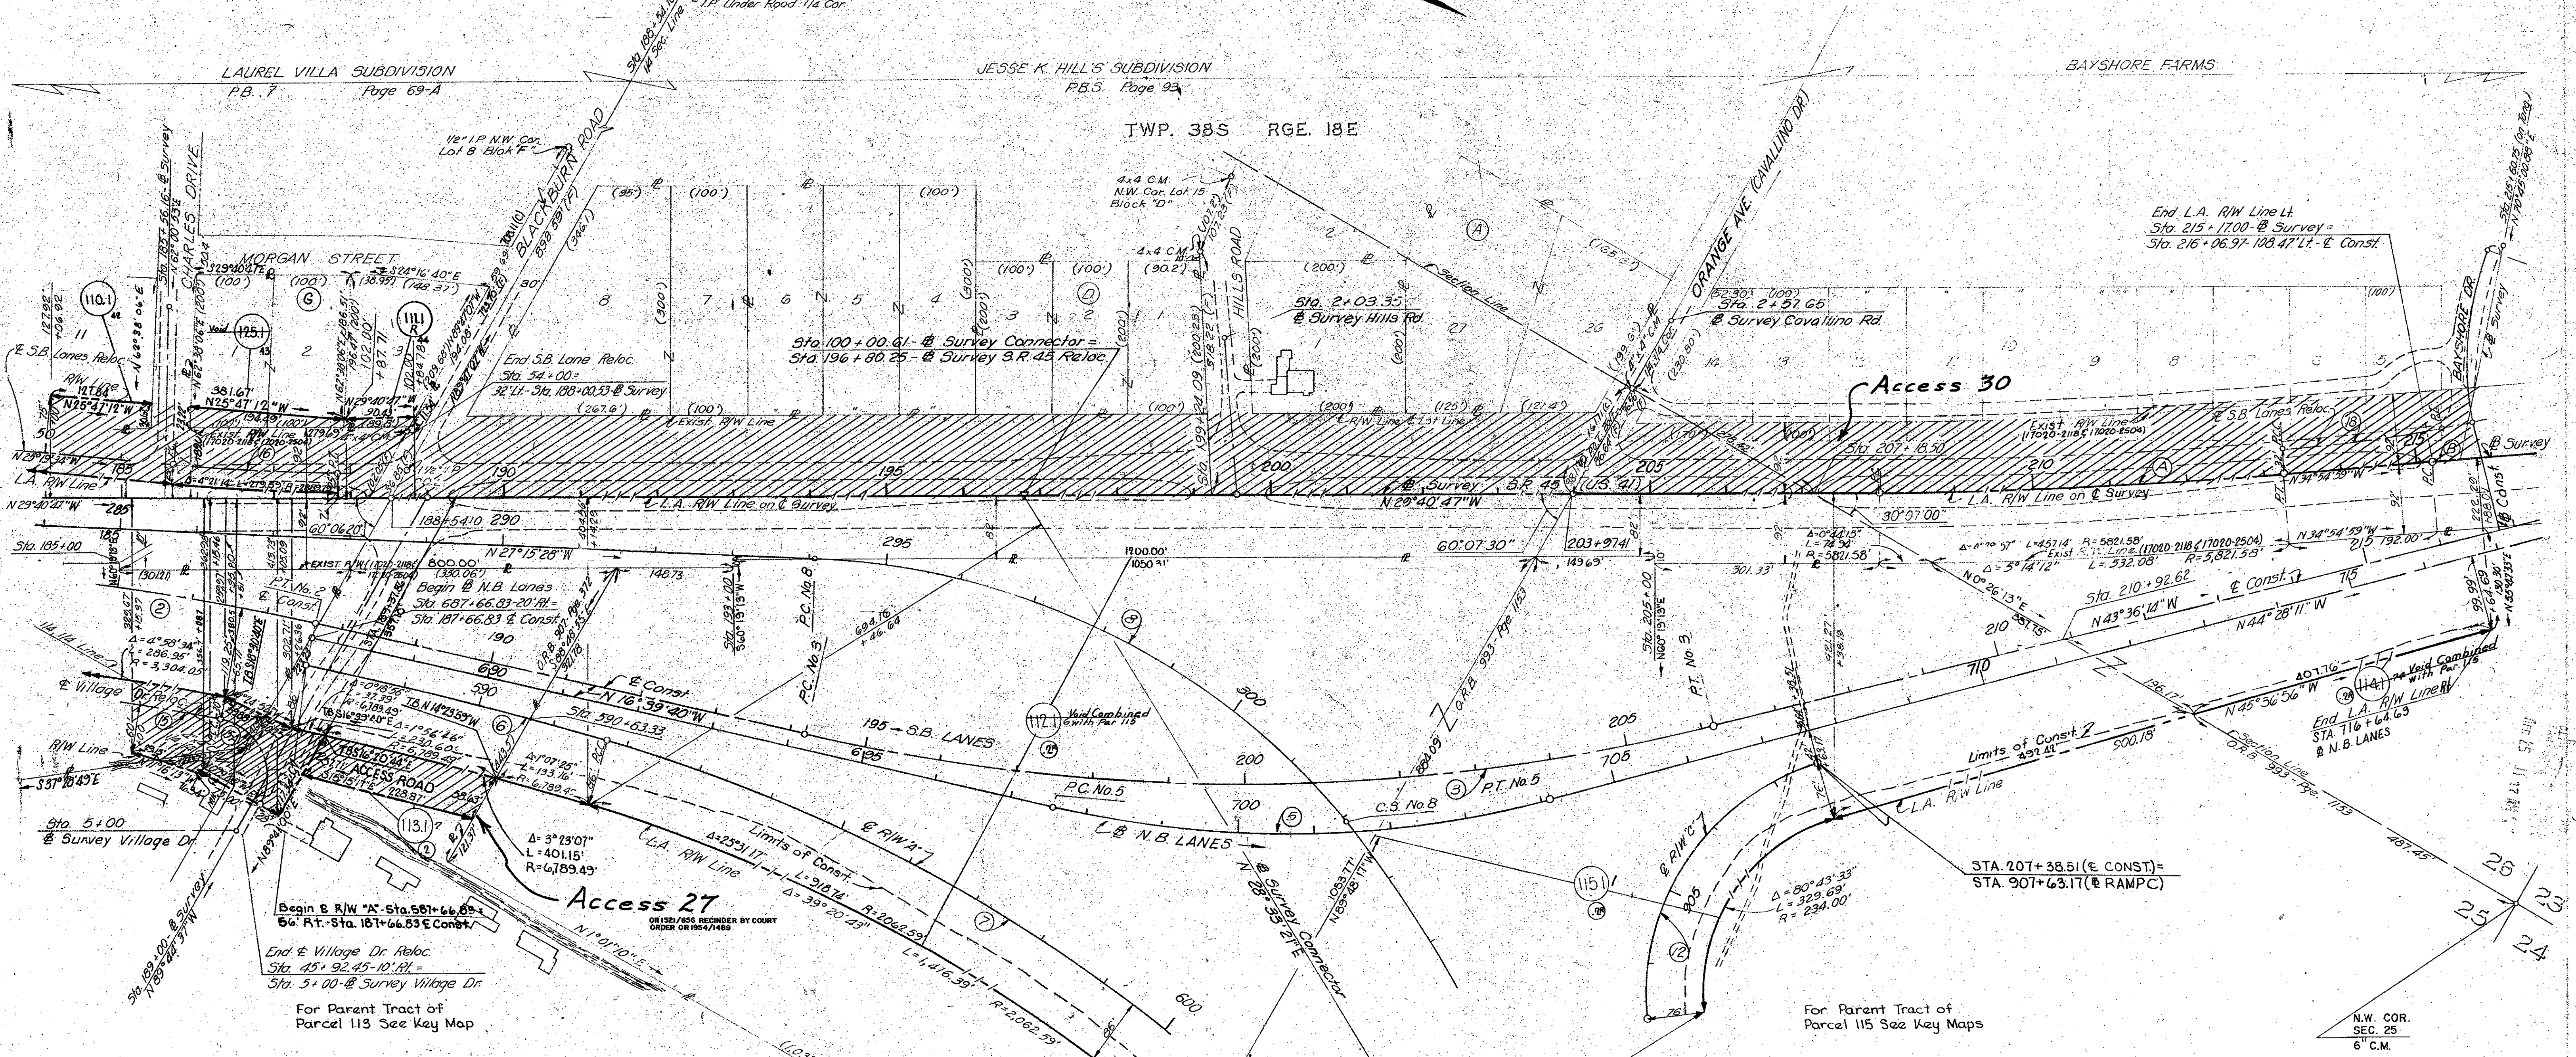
I.P. Under Road 1/4 Cor.
Sta. 189+14 1/4 Sec. Line

LAUREL VILLA SUBDIVISION
P.B. 7 Page 69-A

JESSE K. HILL'S SUBDIVISION
P.B.5 Page 93

BAYSHORE FARMS

TWP. 38S RGE. 18E

1/2" I.P. N.W. Cor. Lot 8 Blok "F"

BLACKBURN ROAD

CHARLES DRIVE

MORGAN STREET

4x4 C.M. N.W. Cor. Lot 15 Block "D"

HILLS ROAD

ORANGE AVE. (CAVALLINO DR.)

BAYSHORE DR.

Sta. 185+56.16 - ℄ Survey
N 62°00'53"E

110.1

125.1

111.1

S 29°40'47" E
(100')
(100')
G
N 24°16'40"E (38.93') (148.37')

Void

381.67'
N 25°47'12" W
194.49
(100')

End S.B. Lane Reloc.
Sta. 54+00=
32' Lt. - Sta. 188+00.53 - ℄ Survey

R/W Line
121.84
N 25°47'12" W

℄ S.B. Lanes Reloc.

Sta. 100+00.61 - ℄ Survey Connector =
Sta. 196+80.25 - ℄ Survey S.R. 45 Reloc.

Sta. 2+03.35
℄ Survey Hills Rd.

Sta. 2+57.65
℄ Survey Cavallino Rd.

End L.A. R/W Line Lt.
Sta. 215+17.00 - ℄ Survey =
Sta. 216+06.97 - 108.47' Lt. - ℄ Const.

Access 30

Section Line

Exist. R/W Line

R/W Line & Lot Line

Exist R/W Line (17020-2118 & 17020-2504)

℄ S.B. Lanes Reloc.

Sta. 207+18.50

℄ Survey

L.A. R/W Line

N 29°40'47" W 285

185 190 195 200 205 210 215

℄ Survey S.R. 45 (U.S. 41)
N 29°40'47" W

L.A. R/W Line on ℄ Survey

L.A. R/W Line on ℄ Survey

N 34°54'59" W

30°07'00"

60°06'20"

188+54.10 290

60°07'30"

203+97.41

149.65'

N 27°15'28" W

800.00'
(350.06')

Begin ℄ N.B. Lanes
Sta. 687+66.83 - 20' Rt. =
Sta. 187+66.83 ℄ Const.

1700.00'
1050.31'

295

P.C. No. 8

Sta. 193+00.00
S 60°19'13" W

694.16
+46.64

P.C. No. 3

O.R.B. 907 - Pge. 372

O.R.B. 993 - Pge. 1153

Sta. 205+00
N 60°19'13" E

P.T. No. 3

301.33'

Δ = 0°44'15"
L = 74.90'
R = 5821.58'

Δ = 3°14'12"
L = 532.08'
R = 5,821.58'

N 0°26'13" E

Exist R/W Line (17020-2118 & 17020-2504)

N 34°54'59" W

215 792.00'

℄ Const.

Sta. 210+92.62
N 43°36'14" W
℄ Const.
N 44°28'11" W

715

210

710

Sta. 185+00

Sta. 189+00 - ℄ Survey
N 89°44'37" W

P.T. No. 2
℄ Const.

EXIST R/W LINE (17020-2118 & 17020-2504)

148.73

190
690
590

℄ Const.
N 16°39'40" W
Sta. 590+63.33

195 - S.B. LANES
695

112.1 Void Combined with Par. 113

300

200

205

705

700

P.C. No. 5

℄ N.B. LANES

C.S. No. 8

P.T. No. 5

Limits of Const.

900.18'

407.76'

114.1 Void Combined with Par. 115

N 45°36'56" W

196.17'

End L.A. R/W Line Rt.
STA. 716+64.69
℄ N.B. LANES

Section Line
O.R.B. 993 - Pge. 1153

L.A. R/W Line

1/4, 1/4 Line

Δ = 4°35'34"
L = 286.95'
R = 3,304.05'

℄ Village Dr. Reloc.

R/W Line

S 37°20'49" E

Δ = 0°18'56"
L = 37.39'
R = 6,789.49'

Δ = 1°56'46"
L = 230.60'
R = 6,789.49'

ACCESS ROAD

Δ = 1°07'25"
L = 133.16'
R = 6,789.49'

Δ = 3°23'07"
L = 401.15'
R = 6,789.49'

Δ = 25°31'17"
L = 918.74'
R = 2062.59'

Δ = 39°20'43"
L = 1,416.39'
R = 2,062.59'

Limits of Const.

L.A. R/W Line

℄ R/W "A"

113.1

Access 27
OR 1521/656 RESCINDED BY COURT ORDER OR 1954/1489

Sta. 5+00
℄ Survey Village Dr.

Begin ℄ R/W "A" - Sta. 587+66.83 =
56' Rt. - Sta. 187+66.83 ℄ Const.

End ℄ Village Dr. Reloc.
Sta. 45+92.45 - 10' Rt. =
Sta. 5+00 - ℄ Survey Village Dr.

N 1°01'10" E

For Parent Tract of
Parcel 113 See Key Map

600

N 28°33'21" E
℄ Survey Connector

N 89°48'17" W
1053.71'

115.1

℄ R/W "C"

905

Δ = 80°43'33"
L = 329.69'
R = 234.00'

STA. 207+38.51 (℄ CONST.) =
STA. 907+63.17 (℄ RAMP C)

For Parent Tract of
Parcel 115 See Key Maps

487.45'

26 23
25 24

N.W. COR.
SEC. 25
6" C.M.

Sta. 219+90.75 (or Tang.)
N 70°45'00.88" E